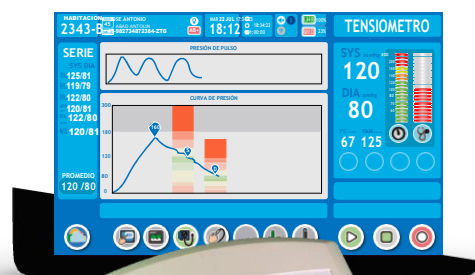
HABITACION 2343-B
JOSE ANTONIO
ABAD ANTOLIN
082734872384-ZTG
MAR 22 JUL
18:12
TENSIOMETRO
SERIE
SYS DIA
125/81
119/79
122/80
120/81
122/80
120/81
PROMEDIO
120 /80
PRESIÓN DE PULSO
CURVA DE PRESIÓN
200
160
120
80
40
0
160
SYS
120
DIA
80
67
125